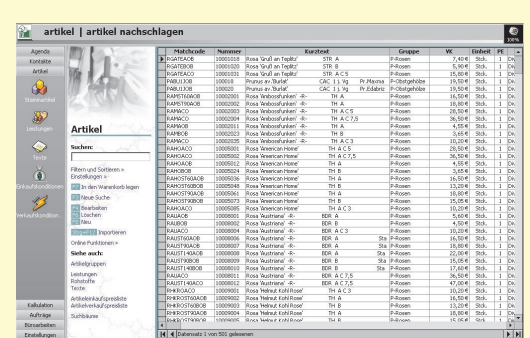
artikel | artikel nachschlagen

Agenda
Kontakte
Artikel
Stammartikel
Leistungen
Texte
Einkaufskonditionen
Verkaufskonditionen
Kalkulation
Aufträge
Bürsarbeiten
Einstellungen

Artikel

Suchen:

Filtern und Sortieren »
Einstellungen »
In den Warenkorb legen
Neue Suche
Bearbeiten
Löschen
Neu
Importieren
Online Funktionen »

Siehe auch:
Artikelgruppen
Leistungen
Rohstoffe
Texte
Artikeleinkaufspreisliste
Artikelverkaufspreisliste
Suchbäume

| Matchcode | Nummer | Kurztext | | Gruppe | VK | Einheit | PE |
|---|---|---|---|---|---|---|---|
| RGRAEACB | 10001018 | Rosa 'Gruß an Teplitz' | STR A | P-Rosen | 7,40 € | Stck. | 1 |
| RGRAEACB | 10001020 | Rosa 'Gruß an Teplitz' | STR B | P-Rosen | 5,90 € | Stck. | 1 |
| RGRAEACO | 10001021 | Rosa 'Gruß an Teplitz' | STR A C 5 | P-Rosen | 15,80 € | Stck. | 1 |
| PABU13OB | 100010 | Prunus av.'Burlat' | CAC 1 j. Vg | P-Obstgehölze | 19,50 € | Stck. | 1 |
| PABU13OB | 100020 | Prunus av.'Burlat' | CAC 1 j. Vg | P-Obstgehölze | 19,50 € | Stck. | 1 |
| RAMSTEOAOB | 10002001 | Rosa 'Ambossfunken' -R- | TH A | P-Rosen | 4,55 € | Stck. | 1 |
| RAMSTBOAOB | 10002002 | Rosa 'Ambossfunken' -R- | TH A | P-Rosen | 18,80 € | Stck. | 1 |
| RAMACO | 10002003 | Rosa 'Ambossfunken' -R- | TH A C 5 | P-Rosen | 28,50 € | Stck. | 1 |
| RAMACO | 10002004 | Rosa 'Ambossfunken' -R- | TH A C 7,5 | P-Rosen | 36,50 € | Stck. | 1 |
| RAMAOB | 10002011 | Rosa 'Ambossfunken' -R- | TH A | P-Rosen | 4,55 € | Stck. | 1 |
| RAMBOB | 10002023 | Rosa 'Ambossfunken' -R- | TH B | P-Rosen | 3,65 € | Stck. | 1 |
| RAMACO | 10002035 | Rosa 'Ambossfunken' -R- | TH A C 3 | P-Rosen | 10,20 € | Stck. | 1 |
| RAHOACO | 10005001 | Rosa 'American Home' | TH A C 5 | P-Rosen | 28,50 € | Stck. | 1 |
| RAHOACO | 10005002 | Rosa 'American Home' | TH A C 7,5 | P-Rosen | 36,50 € | Stck. | 1 |
| RAHOAOB | 10005024 | Rosa 'American Home' | TH A | P-Rosen | 4,55 € | Stck. | 1 |
| RAHOBOB | 10005036 | Rosa 'American Home' | TH B | P-Rosen | 3,65 € | Stck. | 1 |
| RAHOST60AOB | 10005037 | Rosa 'American Home' | TH A | P-Rosen | 16,50 € | Stck. | 1 |
| RAHOST60BOB | 10005048 | Rosa 'American Home' | TH B | P-Rosen | 13,20 € | Stck. | 1 |
| RAHOST90AOB | 10005061 | Rosa 'American Home' | TH A | P-Rosen | 18,80 € | Stck. | 1 |
| RAHOST90BOB | 10005073 | Rosa 'American Home' | TH B | P-Rosen | 15,05 € | Stck. | 1 |
| RAHOACO | 10005085 | Rosa 'American Home' | TH A C 3 | P-Rosen | 10,20 € | Stck. | 1 |
| RAUAOB | 10008001 | Rosa 'Austriana' -R- | BDR A | P-Rosen | 5,60 € | Stck. | 1 |
| RAUBOB | 10008002 | Rosa 'Austriana' -R- | BDR B | P-Rosen | 4,50 € | Stck. | 1 |
| RAUACO | 10008004 | Rosa 'Austriana' -R- | BDR A C 3 | P-Rosen | 10,20 € | Stck. | 1 |
| RAUST60AOB | 10008006 | Rosa 'Austriana' -R- | BDR A Sta | P-Rosen | 16,50 € | Stck. | 1 |
| RAUST90AOB | 10008007 | Rosa 'Austriana' -R- | BDR A Sta | P-Rosen | 18,80 € | Stck. | 1 |
| RAUST140AOB | 10008008 | Rosa 'Austriana' -R- | BDR A Sta | P-Rosen | 22,00 € | Stck. | 1 |
| RAUST90BOB | 10008009 | Rosa 'Austriana' -R- | BDR B Sta | P-Rosen | 15,05 € | Stck. | 1 |
| RAUST140BOB | 10008010 | Rosa 'Austriana' -R- | BDR B Sta | P-Rosen | 17,60 € | Stck. | 1 |
| RAUACO | 10008011 | Rosa 'Austriana' -R- | BDR A C 7,5 | P-Rosen | 36,50 € | Stck. | 1 |
| RAUACO | 10008012 | Rosa 'Austriana' -R- | BDR A C 5 | P-Rosen | 47,00 € | Stck. | 1 |
| RHKROACO | 10009001 | Rosa 'Helmut Kohl Rose' | TH A C 3 | P-Rosen | 10,20 € | Stck. | 1 |
| RHKROST60AOB | 10009002 | Rosa 'Helmut Kohl Rose' | TH A | P-Rosen | 16,50 € | Stck. | 1 |
| RHKROST60BOB | 10009003 | Rosa 'Helmut Kohl Rose' | TH B | P-Rosen | 13,20 € | Stck. | 1 |
| RHKROST90AOB | 10009004 | Rosa 'Helmut Kohl Rose' | TH A | P-Rosen | 18,80 € | Stck. | 1 |

Datensatz 1 von 500 gelesenen